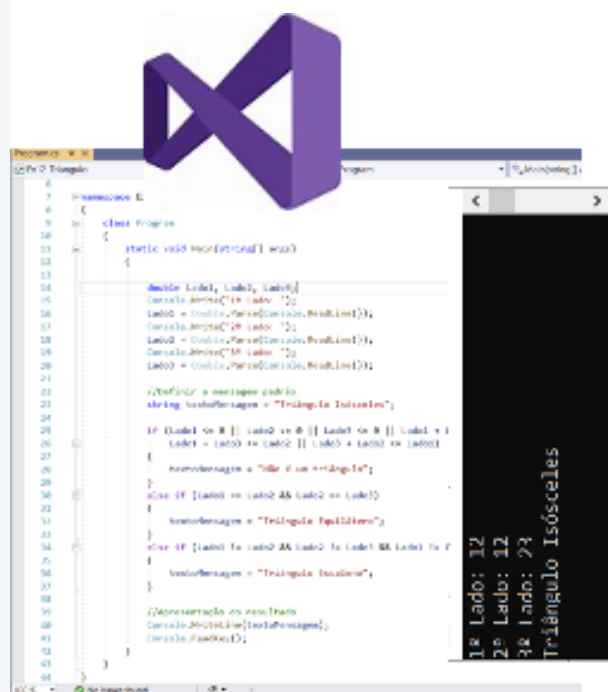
Program.cs
Ex 7 Triângulo
Program
Main(string[] args)

7 namespace E
8 {
9 class Program
10 {
11 static void Main(string[] args)
12 {
13
14 double Lado1, Lado2, Lado3;
15 Console.Write("1º Lado: ");
16 Lado1 = Double.Parse(Console.ReadLine());
17 Console.Write("2º Lado: ");
18 Lado2 = Double.Parse(Console.ReadLine());
19 Console.Write("3º Lado: ");
20 Lado3 = Double.Parse(Console.ReadLine());
21
22 //Definir a mensagem padrão
23 string textoMensagem = "Triângulo Isósceles";
24
25 if (Lado1 <= 0 || Lado2 <= 0 || Lado3 <= 0 || Lado1 + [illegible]
26 Lado1 + Lado3 <= Lado2 || Lado3 + Lado2 <= Lado1)
27 {
28 textoMensagem = "Não é um triângulo";
29 }
30 else if (Lado1 == Lado2 && Lado2 == Lado3)
31 {
32 textoMensagem = "Triângulo Equilátero";
33 }
34 else if (Lado1 != Lado2 && Lado2 != Lado3 && Lado1 != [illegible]
35 {
36 textoMensagem = "Triângulo Escaleno";
37 }
38
39 //Apresentação do resultado
40 Console.WriteLine(textoMensagem);
41 Console.ReadKey();
42 }
43 }
44 }

No issues found

1º Lado: 12
2º Lado: 12
3º Lado: 23
Triângulo Isósceles